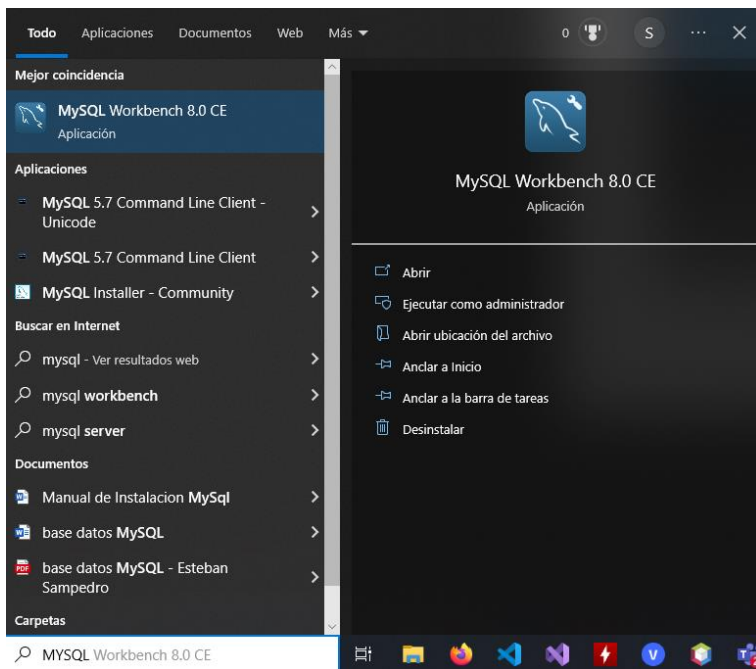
Todo Aplicaciones Documentos Web Más

0 S ··· ×

Mejor coincidencia

MySQL Workbench 8.0 CE
Aplicación

Aplicaciones

MySQL 5.7 Command Line Client - Unicode

MySQL 5.7 Command Line Client

MySQL Installer - Community

Buscar en Internet

mysql - Ver resultados web

mysql workbench

mysql server

Documentos

Manual de Instalacion MySql

base datos MySQL

base datos MySQL - Esteban Sampedro

Carpetas

MySQL Workbench 8.0 CE
Aplicación

Abrir

Ejecutar como administrador

Abrir ubicación del archivo

Anclar a Inicio

Anclar a la barra de tareas

Desinstalar

MYSQL Workbench 8.0 CE